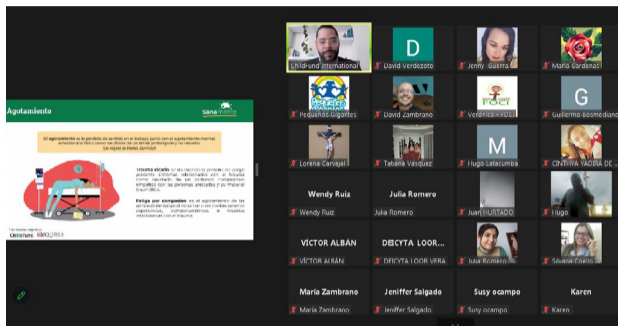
Agotamiento

sana mente

El agotamiento es la pérdida de sentido en el trabajo junto con el agotamiento mental, emocional o físico como resultado de un estrés prolongado y no resuelto.

Trauma vicario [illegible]

Fatiga por compasión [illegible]

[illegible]

Childfund International
D
David Verdezoto
Jenny Guerra
Maria Cardenas
Pequeños Gigantes
David Zambrano
FOCI
Verónica - FOCI
G
Guillermo bosmediano
Lorena Carvajal
Tahana Vasquez
M
Hugo Latacunba
CINTHYA YADIRA DE J...
Wendy Ruiz
Wendy Ruiz
Julia Romero
Julia Romero
Juan HURTADO
Hugo
VÍCTOR ALBÁN
VÍCTOR ALBÁN
DEICYTA LOOR...
DEICYTA LOOR VERA
Julia Romero
Silvana Coello
Maria Zambrano
Maria Zambrano
Jeniffer Salgado
Jeniffer Salgado
Susy ocampo
Susy ocampo
Karen
Karen